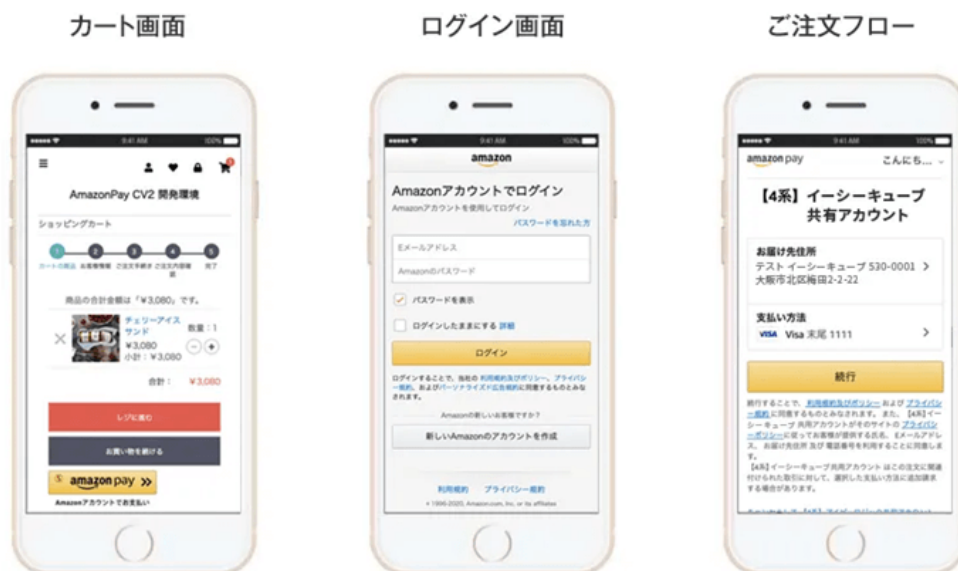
カート画面

9:41 AM 100%

AmazonPay CV2 開発環境

ショッピングカート

1 2 3 4 5

カートの商品 お客様情報 ご注文支払き ご注文内容確認 完了

商品の合計金額は「¥3,080」です。

チェリーアイスサンド

数量：1

¥3,080

小計：¥3,080

合計： ¥3,080

レジに進む

お買い物を続ける

amazon pay

Amazonアカウントでお支払い

ログイン画面

9:41 AM 100%

amazon

Amazonアカウントでログイン

Amazonアカウントを使用してログイン

パスワードを忘れた方

Eメールアドレス

Amazonのパスワード

パスワードを表示

ログインしたままにする 詳細

ログイン

ログインすることで、当社の 利用規約及びポリシー、プライバシー規約、およびパーソナライズド広告規約 に同意するものとみなされます。

Amazonの新しいお客様ですか？

新しいAmazonのアカウントを作成

利用規約 プライバシー規約

© 1996-2020, Amazon.com, Inc. or its affiliates

ご注文フロー

9:41 AM

amazon pay こんにち...

【4系】イーシーキューブ共有アカウント

お届け先住所

テスト イーシーキューブ 530-0001 大阪市北区梅田2-2-22

支払い方法

VISA Visa 末尾 1111

続行

続行することで、利用規約及びポリシー および プライバシー規約 に同意するものとみなされます。また、【4系】イーシーキューブ 共有アカウントがそのサイトの プライバシーポリシー に従ってお客様が提供する氏名、Eメールアドレス、お届け先住所 及び 電話番号を利用することに同意します。

【4系】イーシーキューブ共有アカウント はこの注文に関連付けられた取引に対して、選択した支払い方法に追加請求する場合があります。

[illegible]